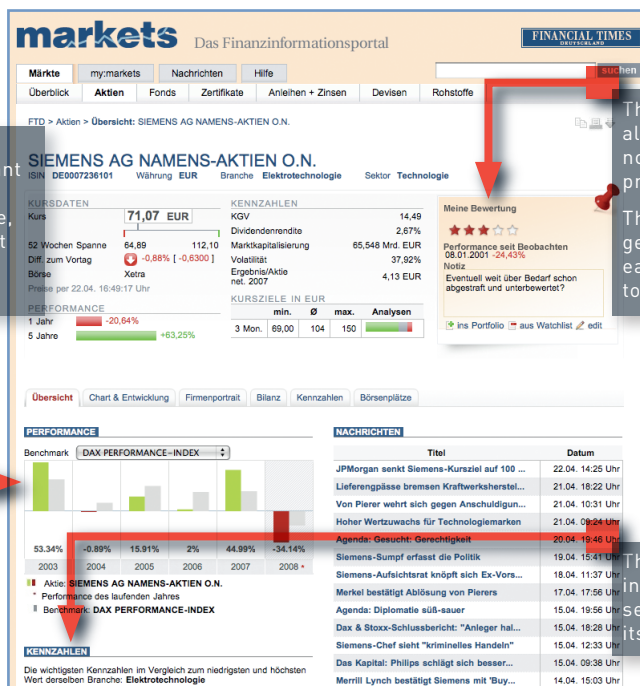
markets Das Finanzinformationsportal

FINANCIAL TIMES DEUTSCHLAND

Märkte | my:markets | Nachrichten | Hilfe

suchen

Überblick | Aktien | Fonds | Zertifikate | Anleihen + Zinsen | Devisen | Rohstoffe

FTD > Aktien > Übersicht: SIEMENS AG NAMENS-AKTIEN O.N.

SIEMENS AG NAMENS-AKTIEN O.N.
ISIN DE0007236101 Währung EUR Branche Elektrotechnologie Sektor Technologie

KURSDATEN

| Kurs | 71,07 EUR | |
|---|---|---|
| 52 Wochen Spanne | 64,89 | 112,10 |
| Diff. zum Vortag | -0,88% [ -0,6300 ] | |
| Börse | Xetra | |

Preise per 22.04. 16:49:17 Uhr

PERFORMANCE

| 1 Jahr | -20,64% |
|---|---|
| 5 Jahre | +63,25% |

KENNZAHLEN

| KGV | 14,49 |
|---|---|
| Dividendenrendite | 2,67% |
| Marktkapitalisierung | 65,548 Mrd. EUR |
| Volatilität | 37,92% |
| Ergebnis/Aktie net. 2007 | 4,13 EUR |

KURSZIELE IN EUR

| | min. | Ø | max. | Analysen |
|---|---|---|---|---|
| 3 Mon. | 69,00 | 104 | 150 | |

Meine Bewertung
Performance seit Beobachten
08.01.2001 -24,43%
Notiz
Eventuell weit über Bedarf schon abgestraft und unterbewertet?
ins Portfolio | aus Watchlist | edit

Übersicht | Chart & Entwicklung | Firmenportrait | Bilanz | Kennzahlen | Börsenplätze

PERFORMANCE

Benchmark DAX PERFORMANCE-INDEX

| 53.34% | -0.89% | 15.91% | 2% | 44.99% | -34.14% |
|---|---|---|---|---|---|
| 2003 | 2004 | 2005 | 2006 | 2007 | 2008 * |

Aktie: SIEMENS AG NAMENS-AKTIEN O.N.
* Performance des laufenden Jahres
Benchmark: DAX PERFORMANCE-INDEX

KENNZAHLEN

Die wichtigsten Kennzahlen im Vergleich zum niedrigsten und höchsten Wert derselben Branche: Elektrotechnologie

NACHRICHTEN

| Titel | Datum |
|---|---|
| JPMorgan senkt Siemens-Kursziel auf 100 ... | 22.04. 14:25 Uhr |
| Lieferengpässe bremsen Kraftwerksherstel... | 21.04. 18:22 Uhr |
| Von Pierer wehrt sich gegen Anschuldigun... | 21.04. 10:31 Uhr |
| Hoher Wertzuwachs für Technologiemarken | 21.04. 09:24 Uhr |
| Agenda: Gesucht: Gerechtigkeit | 20.04. 19:46 Uhr |
| Siemens-Sumpf erfasst die Politik | 19.04. 15:41 Uhr |
| Siemens-Aufsichtsrat knöpft sich Ex-Vors... | 18.04. 11:37 Uhr |
| Merkel bestätigt Ablösung von Pierers | 17.04. 17:56 Uhr |
| Agenda: Diplomatie süß-sauer | 15.04. 19:56 Uhr |
| Dax & Stoxx-Schlussbericht: "Anleger hal... | 15.04. 18:28 Uhr |
| Siemens-Chef sieht "kriminelles Handeln" | 15.04. 12:33 Uhr |
| Das Kapital: Philips schlägt sich besser... | 15.04. 09:38 Uhr |
| Merrill Lynch bestätigt Siemens mit 'Buy... | 14.04. 15:03 Uhr |

nt
e,
t

Th al no pr Th ge ea to

Th in se its